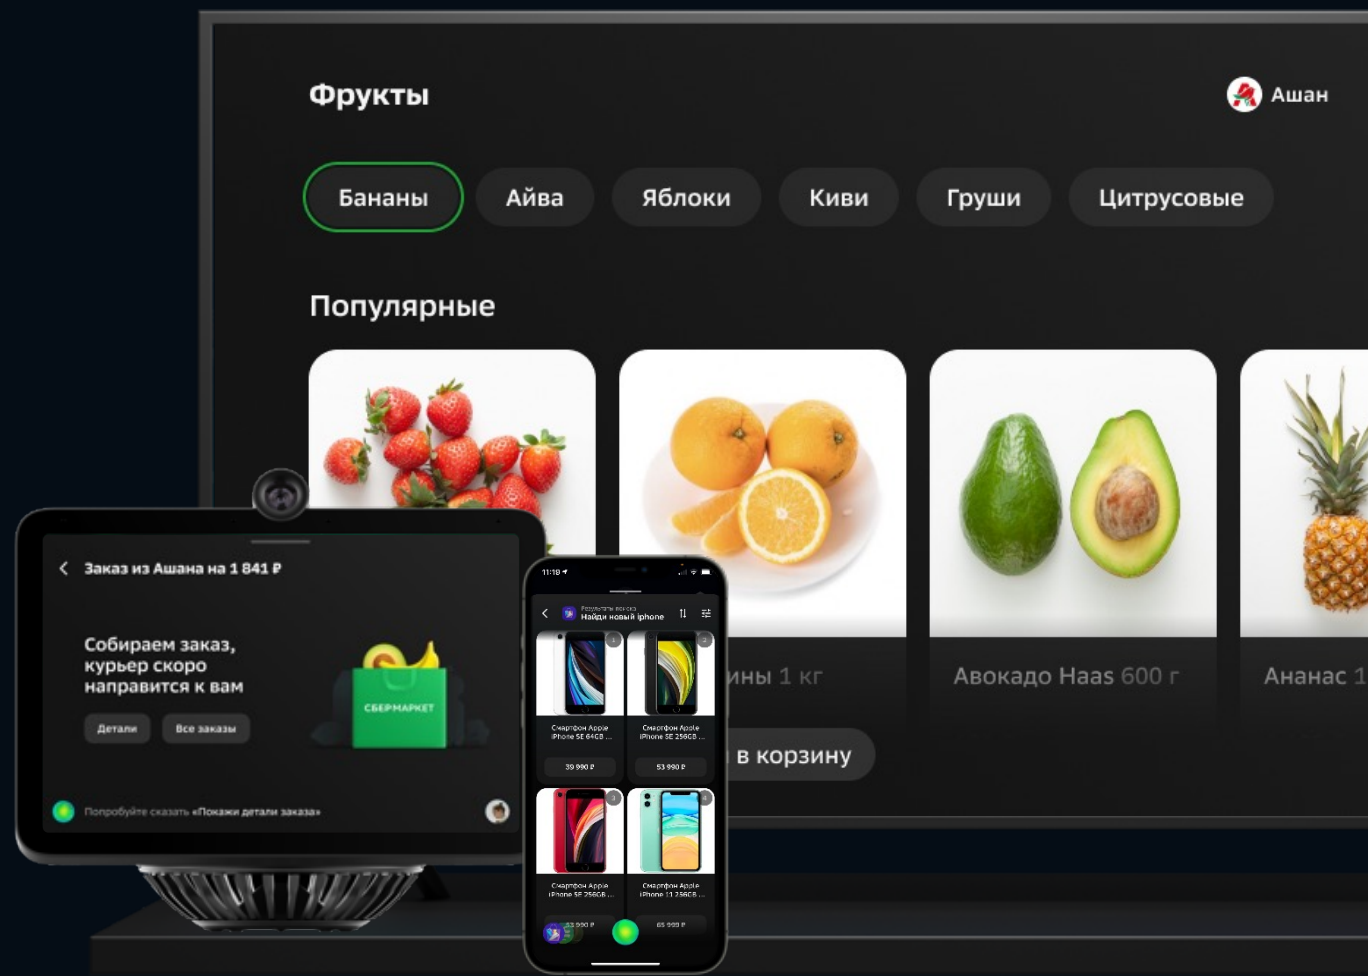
Фрукты

Ашан

Бананы
Айва
Яблоки
Киви
Груши
Цитрусовые

Популярные

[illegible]ины 1 кг
Авокадо Haas 600 г
Ананас 1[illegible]

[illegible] в корзину

Заказ из Ашана на 1 841 ₽

Собираем заказ, курьер скоро направится к вам

Детали
Все заказы

СБЕРМАРКЕТ

Попробуйте сказать «Покажи детали заказа»

11:18

Результаты поиска
Найди новый iphone

Смартфон Apple iPhone SE 64GB ...
39 990 ₽
Смартфон Apple iPhone SE 256GB ...
53 990 ₽
Смартфон Apple iPhone SE 256GB ...
53 990 ₽
Смартфон Apple iPhone 11 256GB ...
65 990 ₽